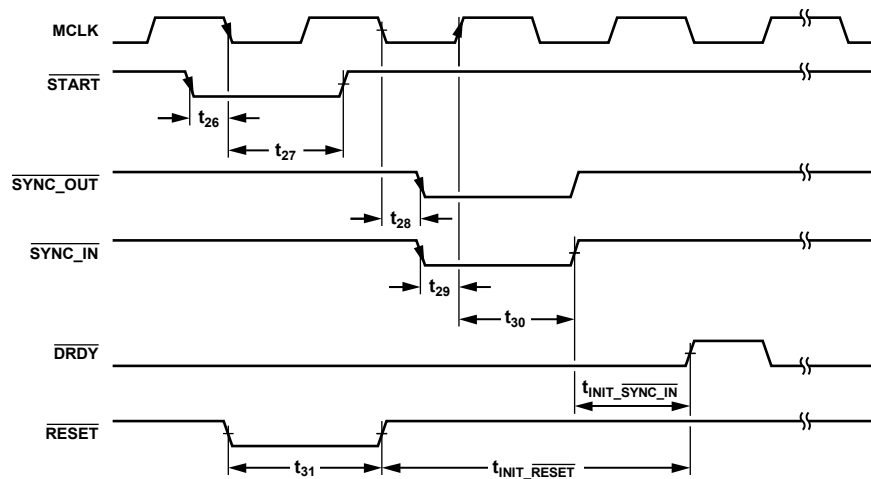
MCLK

$\overline{START}$

$t_{26}$

$t_{27}$

$\overline{SYNC\_OUT}$

$t_{28}$

$\overline{SYNC\_IN}$

$t_{29}$

$t_{30}$

$\overline{DRDY}$

$t_{INIT\_\overline{SYNC\_IN}}$

$\overline{RESET}$

$t_{31}$

$t_{INIT\_\overline{RESET}}$